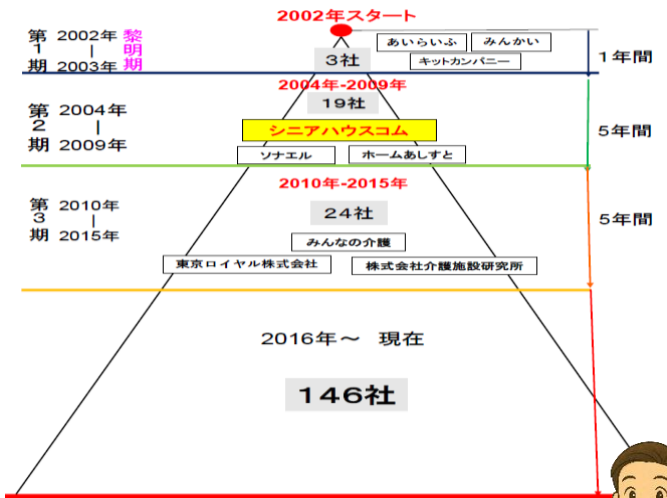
2002年スタート

第1期 2002年 | 2003年 黎明期

あいらいふ
みんかい
キットカンパニー
3社
1年間

2004年-2009年
第2期 2004年 | 2009年
19社
シニアハウスコム
ソナエル
ホームあしすと
5年間

2010年-2015年
第3期 2010年 | 2015年
24社
みんなの介護
東京ロイヤル株式会社
株式会社介護施設研究所
5年間

2016年〜 現在

146社